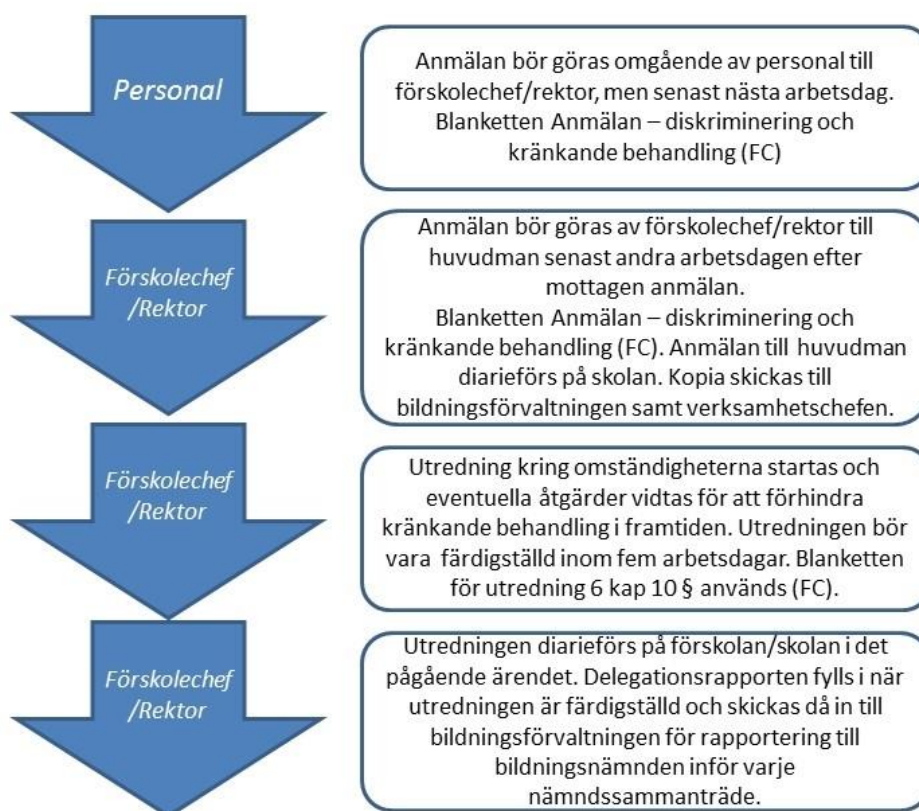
Personal

Anmälan bör göras omgående av personal till förskolechef/rektor, men senast nästa arbetsdag. Blanketten Anmälan – diskriminering och kränkande behandling (FC)

Förskolechef /Rektor

Anmälan bör göras av förskolechef/rektor till huvudman senast andra arbetsdagen efter mottagen anmälan.
Blanketten Anmälan – diskriminering och kränkande behandling (FC). Anmälan till huvudman diarieförs på skolan. Kopia skickas till bildningsförvaltningen samt verksamhetschefen.

Förskolechef /Rektor

Utredning kring omständigheterna startas och eventuella åtgärder vidtas för att förhindra kränkande behandling i framtiden. Utredningen bör vara färdigställd inom fem arbetsdagar. Blanketten för utredning 6 kap 10 § används (FC).

Förskolechef /Rektor

Utredningen diarieförs på förskolan/skolan i det pågående ärendet. Delegationsrapporten fylls i när utredningen är färdigställd och skickas då in till bildningsförvaltningen för rapportering till bildningsnämnden inför varje nämndssammanträde.